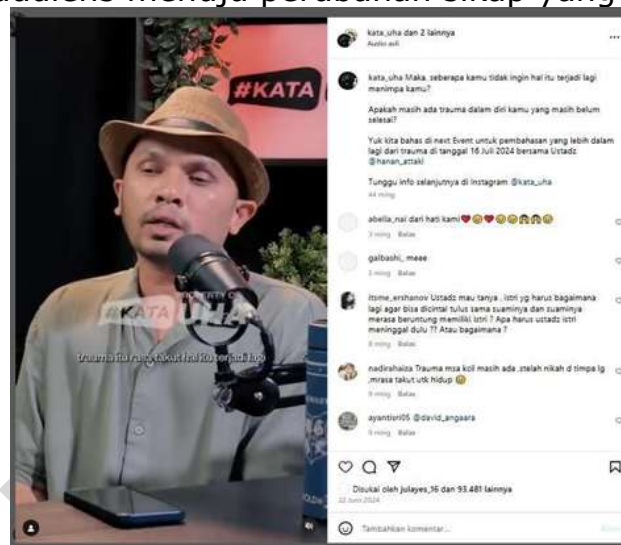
audiens menuju perubahan sikap yang

#KATA

#KATA UHA

trauma itu rasa takut hal itu terjadi lagi

kata_uha dan 2 lainnya
Audio asli

kata_uha Maka, seberapa kamu tidak ingin hal itu terjadi lagi menimpa kamu?

Apakah masih ada trauma dalam diri kamu yang masih belum selesai?

Yuk kita bahas di next Event untuk pembahasan yang lebih dalam lagi dari trauma di tanggal 16 Juli 2024 bersama Ustadz @hanan_attaki

Tunggu info selanjutnya di Instagram @kata_uha
44 mng

abella_nai dari hati kami❤️😭❤️😭😭🙈🙈😭
3 mng Balas

galbashi_meee
3 mng Balas

itsme_ershanov Ustadz mau tanya , istri yg harus bagaimana lagi agar bisa dicintai tulus sama suaminya dan suaminya merasa beruntung memiliki istri ? Apa harus ustadz istri meninggal dulu ?? Atau bagaimana ?
8 mng Balas

nadirahaiza Trauma msa koil masih ada .stelah nikah d timpa lg .mrasa takut utk hidup 😢
9 mng Balas

ayantisri05 @david_angaara
9 mng Balas

Disukai oleh julayes_16 dan 93.481 lainnya
22 Juni 2024

Tambahkan komentar...
Kirim